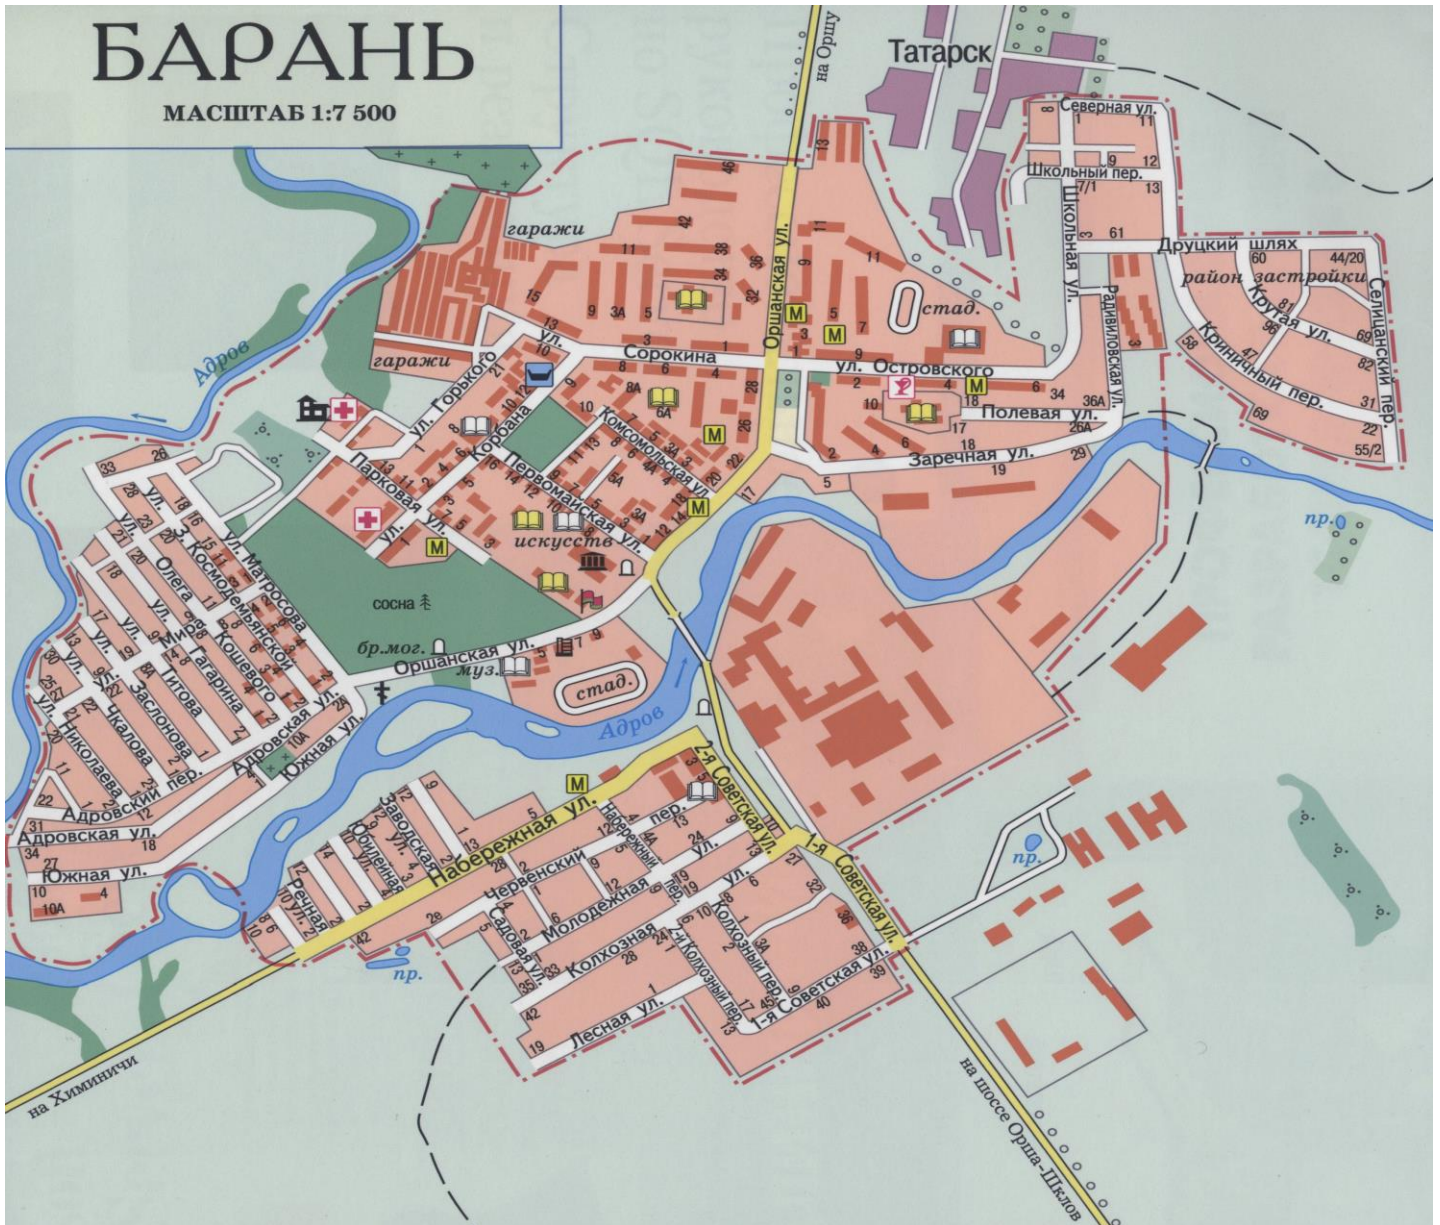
БАРАНЬ
МАСШТАБ 1:7 500

на Оршу
Татарск
Северная ул.
Школьный пер.
Школьная ул.
Друцкий шлях
район застройки
Крутая ул.
Криничный пер.
Селицанский пер.
Радивиловская ул.
гаражи
гаражи
Оршанская ул.
Сорокина
ул. Островского
стад.
Полевая ул.
Заречная ул.
ул. Горького
Корбана
Комсомольская ул.
Первомайская ул.
Парковая ул.
искусств
ул. Матросова
З. Космодемьянской
Олега
Мира
Кошевого
Гагарина
Титова
Заслонова
Чкалова
Николаева
Адровский пер.
Адровская ул.
Адровская ул.
Южная ул.
Южная ул.
Адров
Адров
сосна
бр.мог.
Оршанская ул.
муз.
стад.
пр.
пр.
пр.
Набережная ул.
Набережный пер.
2-я Советская ул.
1-я Советская ул.
Заводская ул.
Огородная
Речная
Червенский
Молодежная
Садовая ул.
Колхозная
Колхозный пер.
2-й Колхозный пер.
1-я Советская ул.
Лесная ул.
на Химиничи
на шоссе Орша-Шклов